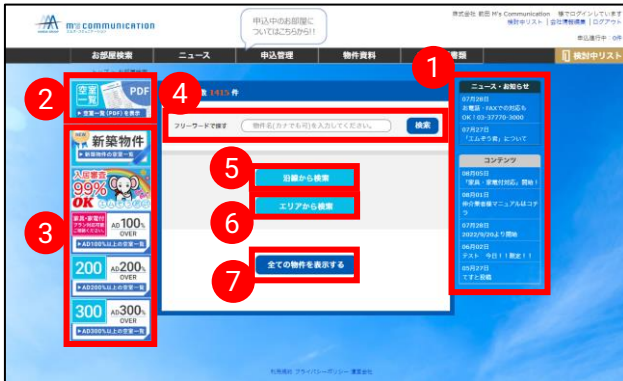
M's COMMUNICATION
エムズ・コミュニケーション

申込中のお部屋に
ついてはこちらから!!

株式会社 前田 M's Communication 様でログインしています
検討中リスト | 会社情報編集 | ログアウト

申込進行中 0件

お部屋検索
ニュース
申込管理
物件資料
書類
検討中リスト

1
ニュース・お知らせ
07月28日
お電話・FAXでの対応も
OK！03-37770-3000
07月27日
「エムそう君」について

コンテンツ
08月05日
「家具・家電付対応」開始！
08月01日
申介業者様マニュアルはコチラ
07月28日
2023/9/20より開始
06月02日
テスト　今日！！限定！！
05月27日
てすと投稿

2
空室一覧
PDF
▶空室一覧（PDF）を表示

3
NEW
新築物件
▶新築物件の空室一覧
入居審査
99%
OK
家具・家電付
プラン対応可能
ご相談ください
AD 100% OVER
▶AD100%以上の空室一覧
200 AD200% OVER
▶AD200%以上の空室一覧
300 AD300% OVER
▶AD300%以上の空室一覧

4
数 1415 件
フリーワードで探す
物件名(カナでも可)を入力してください。
検索

5
沿線から検索

6
エリアから検索

7
全ての物件を表示する

利用規約 プライバシーポリシー 運営会社